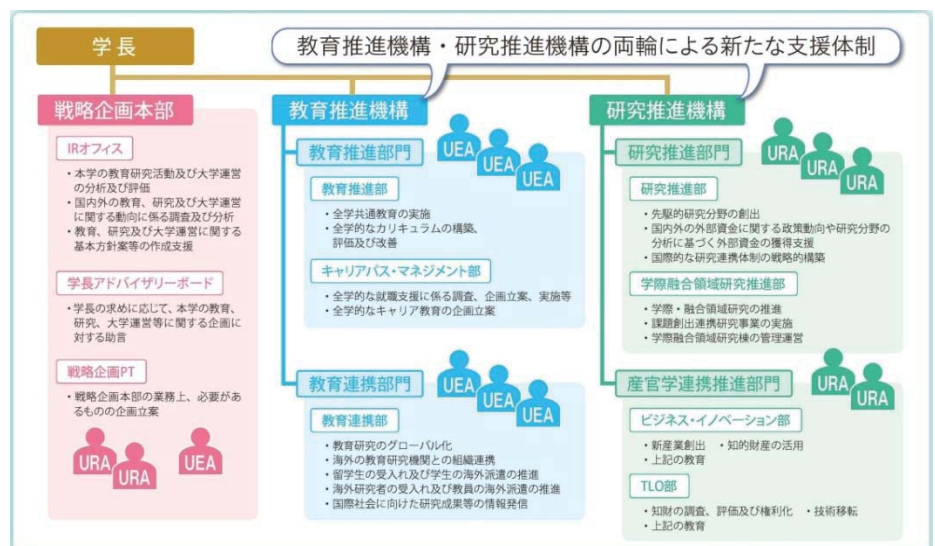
学長

教育推進機構・研究推進機構の両輪による新たな支援体制

戦略企画本部

IRオフィス
・本学の教育研究活動及び大学運営の分析及び評価
・国内外の教育、研究及び大学運営に関する動向に係る調査及び分析
・教育、研究及び大学運営に関する基本方針案等の作成支援

学長アドバイザリーボード
・学長の求めに応じて、本学の教育、研究、大学運営等に関する企画に対する助言

戦略企画PT
・戦略企画本部の業務上、必要があるものの企画立案

URA URA UEA

教育推進機構

教育推進部門
UEA UEA UEA

教育推進部
・全学共通教育の実施
・全学的なカリキュラムの構築、評価及び改善

キャリアパス・マネジメント部
・全学的な就職支援に係る調査、企画立案、実施等
・全学的なキャリア教育の企画立案

教育連携部門
UEA UEA UEA

教育連携部
・教育研究のグローバル化
・海外の教育研究機関との組織連携
・留学生の受入れ及び学生の海外派遣の推進
・海外研究者の受入れ及び教員の海外派遣の推進
・国際社会に向けた研究成果等の情報発信

研究推進機構

研究推進部門
URA URA URA

研究推進部
・先駆的研究分野の創出
・国内外の外部資金に関する政策動向や研究分野の分析に基づく外部資金の獲得支援
・国際的な研究連携体制の戦略的構築

学際融合領域研究推進部
・学際・融合領域研究の推進
・課題創出連携研究事業の実施
・学際融合領域研究棟の管理運営

産官学連携推進部門
URA URA

ビジネス・イノベーション部
・新産業創出 ・知的財産の活用
・上記の教育

TLO部
・知財の調査、評価及び権利化 ・技術移転
・上記の教育